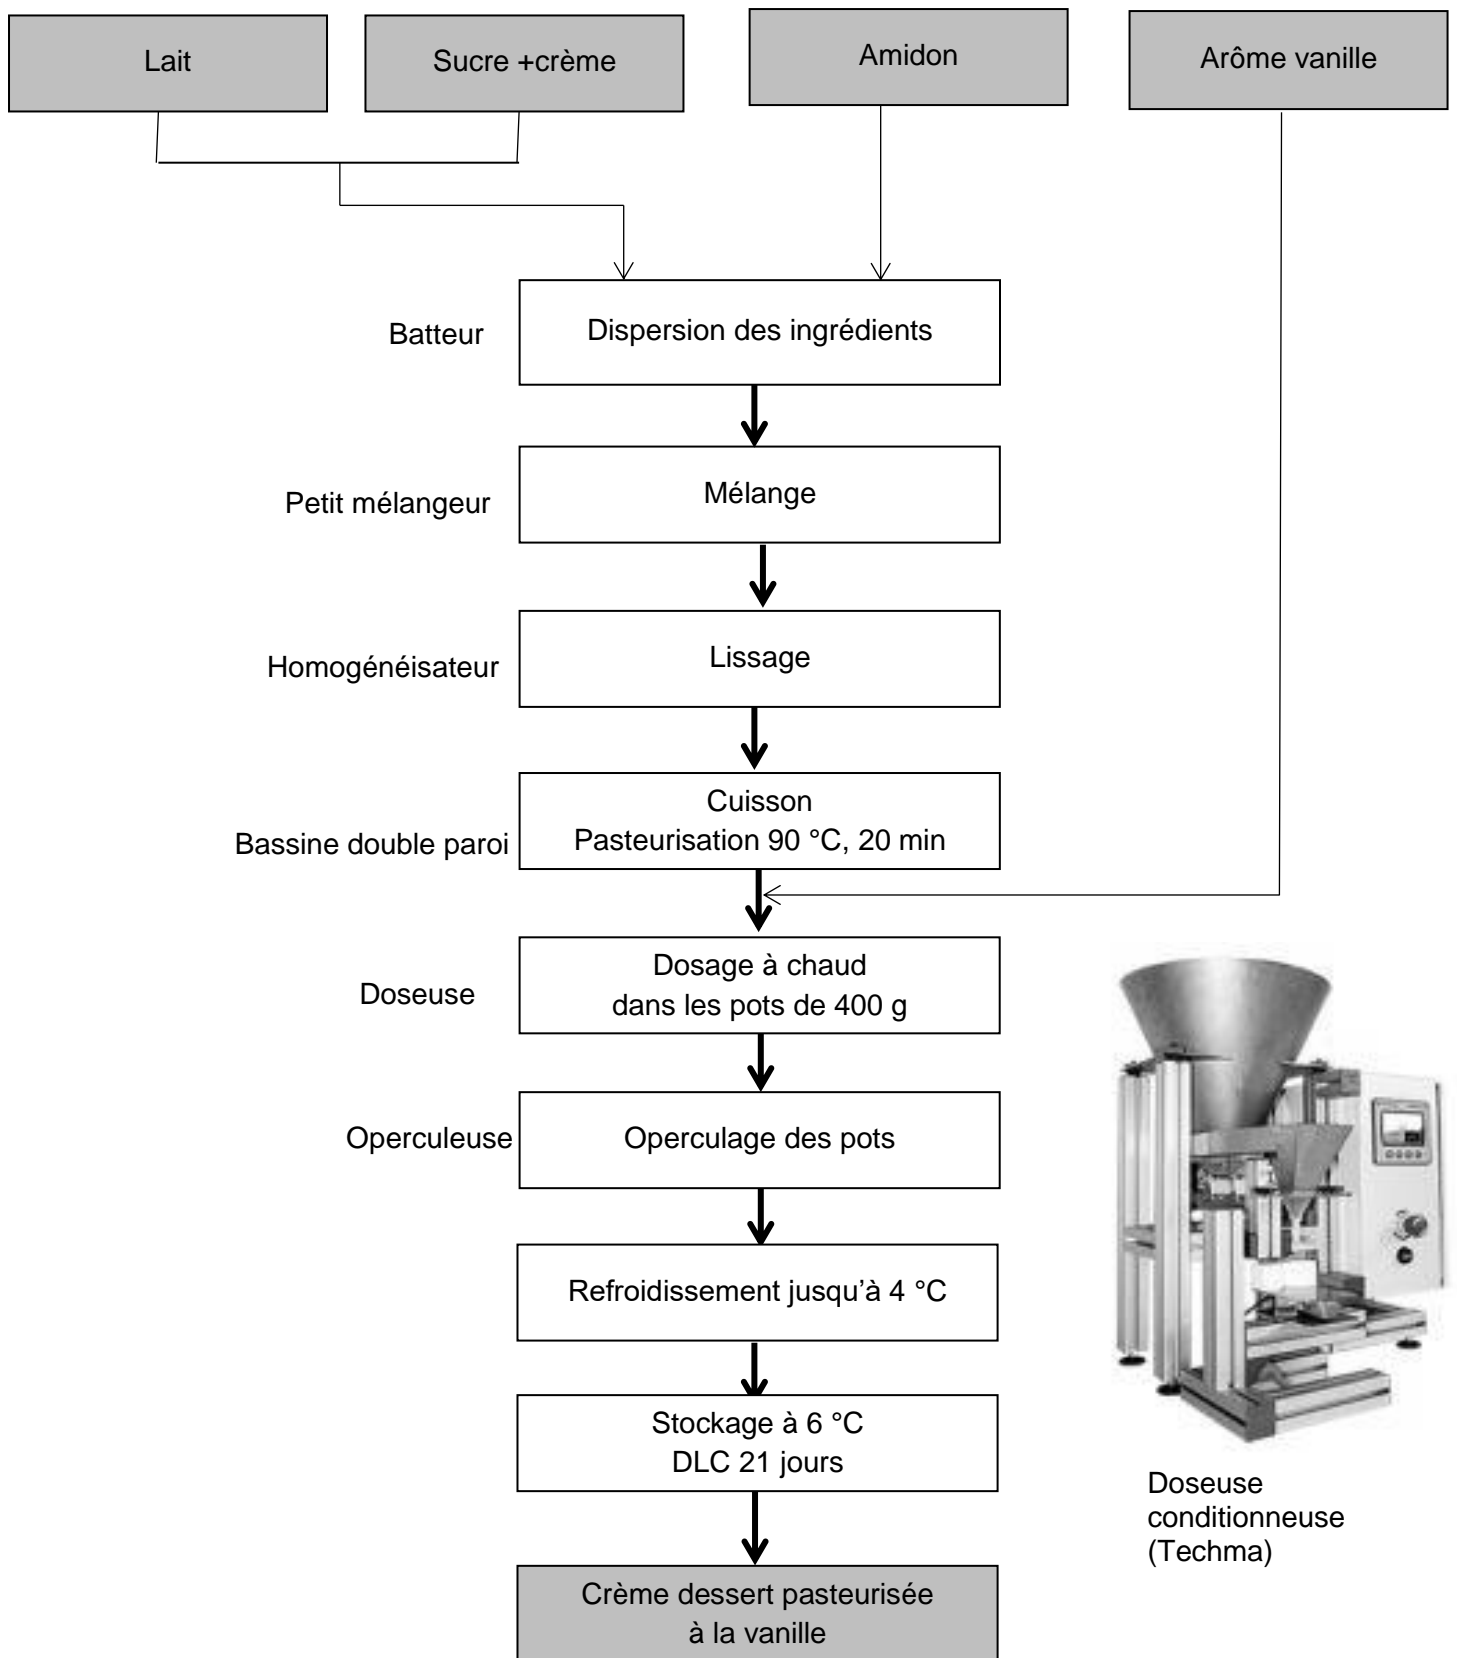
Lait

Sucre +crème

Amidon

Arôme vanille

Batteur

Dispersion des ingrédients

Petit mélangeur

Mélange

Homogénéisateur

Lissage

Bassine double paroi

Cuisson
Pasteurisation 90 °C, 20 min

Doseuse

Dosage à chaud
dans les pots de 400 g

Operculeuse

Operculage des pots

Refroidissement jusqu'à 4 °C

Stockage à 6 °C
DLC 21 jours

Crème dessert pasteurisée
à la vanille

Doseuse
conditionneuse
(Techma)